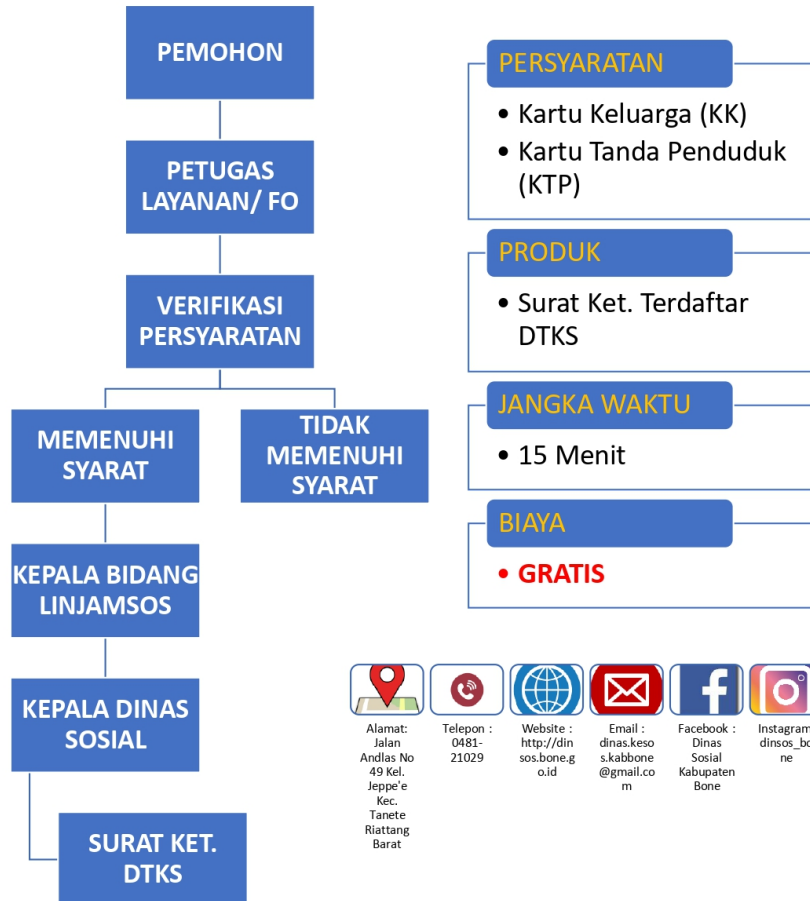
PEMOHON

PETUGAS LAYANAN/ FO

VERIFIKASI PERSYARATAN

MEMENUHI SYARAT

TIDAK MEMENUHI SYARAT

KEPALA BIDANG LINJAMSOS

KEPALA DINAS SOSIAL

SURAT KET. DTKS

PERSYARATAN

• Kartu Keluarga (KK)
• Kartu Tanda Penduduk (KTP)

PRODUK

• Surat Ket. Terdaftar DTKS

JANGKA WAKTU

• 15 Menit

BIAYA

• GRATIS

Alamat: Jalan Andlas No 49 Kel. Jeppe'e Kec. Tanete Riattang Barat

Telepon : 0481-21029

Website : http://dinsos.bone.go.id

Email : dinas.kesos.kabbone@gmail.com

Facebook : Dinas Sosial Kabupaten Bone

Instagram: dinsos_bo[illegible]ne